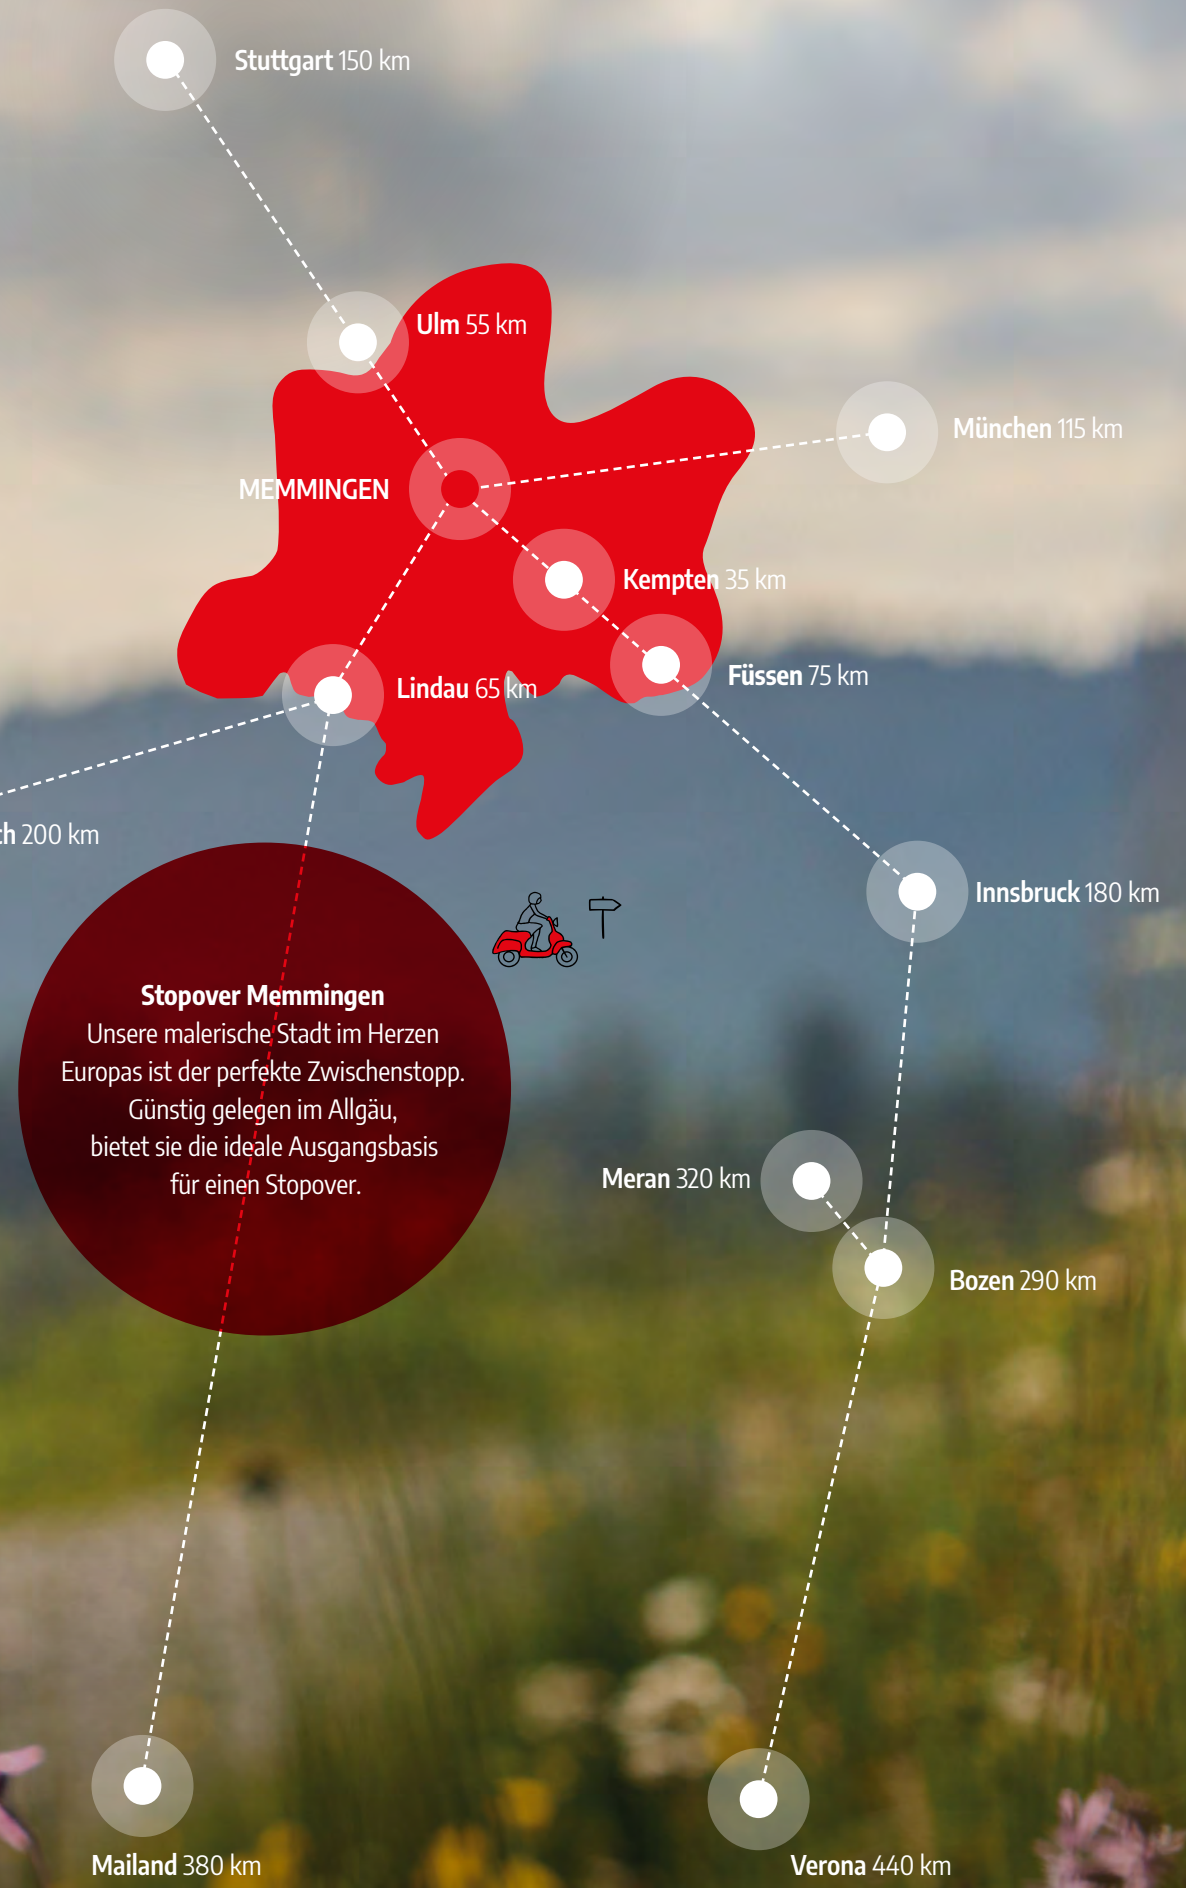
Stuttgart 150 km

Ulm 55 km

München 115 km

MEMMINGEN

Kempten 35 km

Lindau 65 km

Füssen 75 km

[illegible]h 200 km

Innsbruck 180 km

Stopover Memmingen
Unsere malerische Stadt im Herzen Europas ist der perfekte Zwischenstopp. Günstig gelegen im Allgäu, bietet sie die ideale Ausgangsbasis für einen Stopover.

Meran 320 km

Bozen 290 km

Mailand 380 km

Verona 440 km